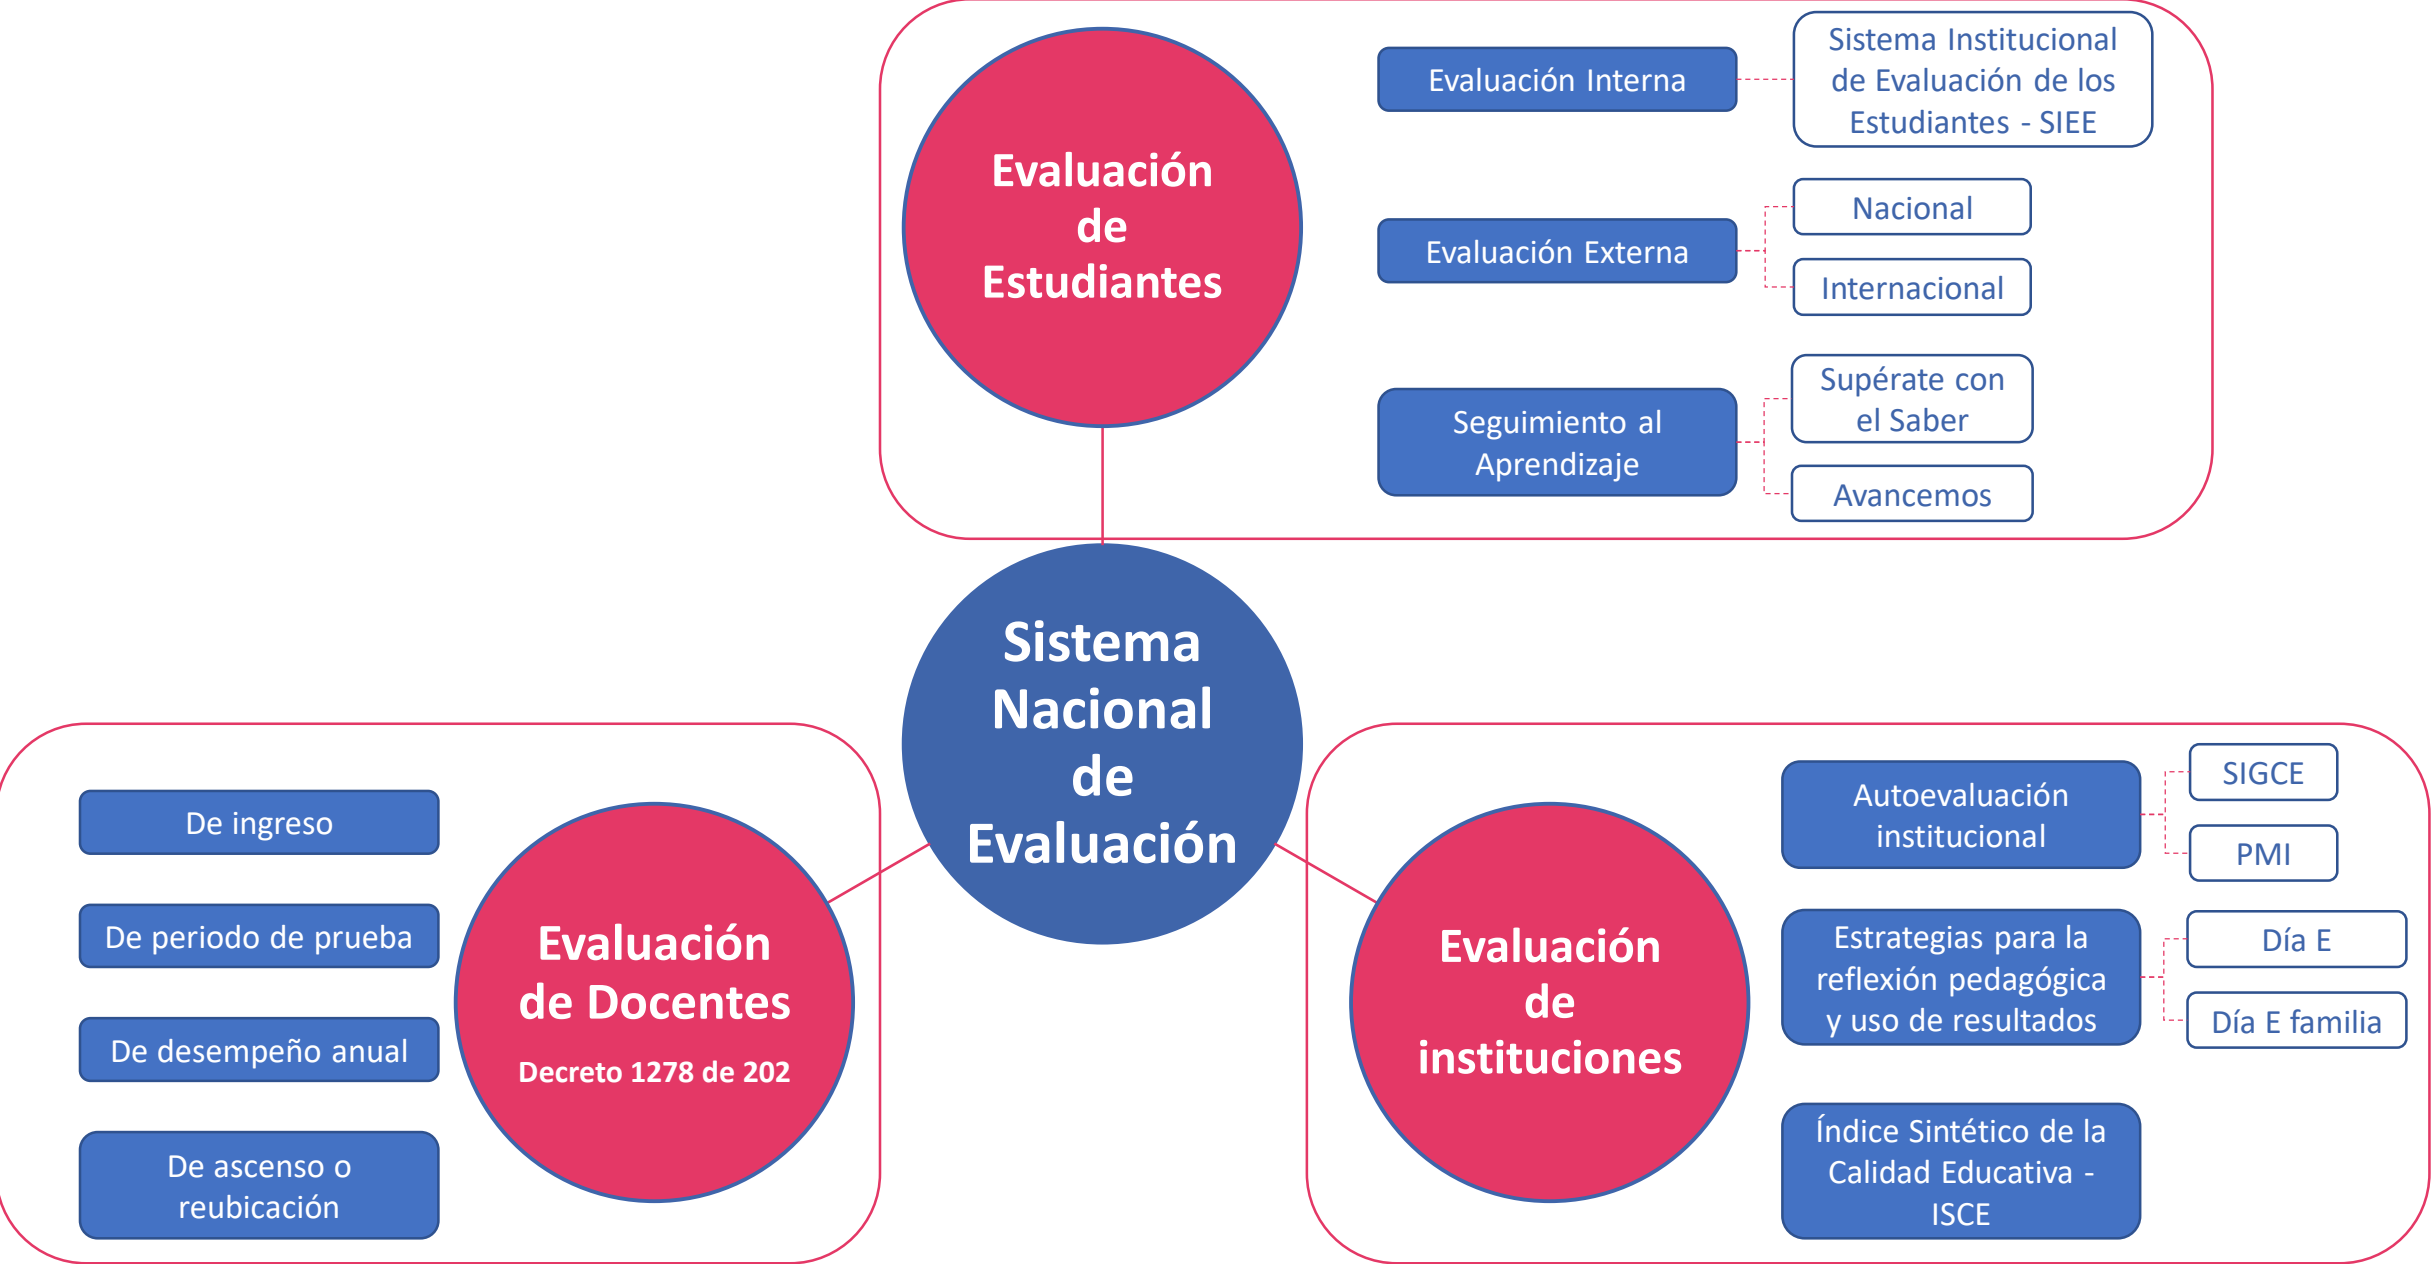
Evaluación de Estudiantes

Evaluación Interna

Sistema Institucional de Evaluación de los Estudiantes - SIEE

Evaluación Externa

Nacional

Internacional

Seguimiento al Aprendizaje

Supérate con el Saber

Avancemos

Sistema Nacional de Evaluación

De ingreso

De periodo de prueba

De desempeño anual

De ascenso o reubicación

Evaluación de Docentes

Decreto 1278 de 202

Evaluación de instituciones

Autoevaluación institucional

SIGCE

PMI

Estrategias para la reflexión pedagógica y uso de resultados

Día E

Día E familia

Índice Sintético de la Calidad Educativa - ISCE